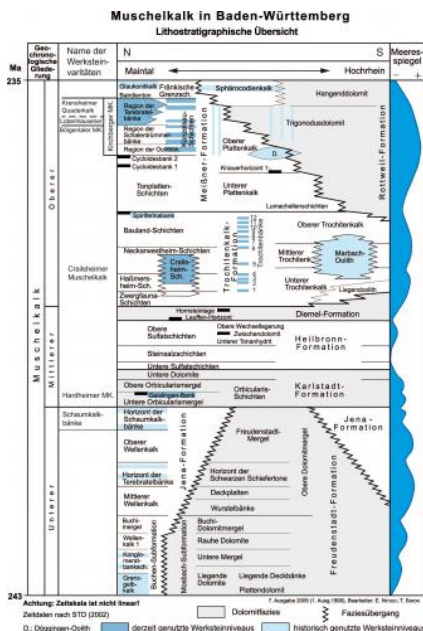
Muschelkalk in Baden-Württemberg
Lithostratigraphische Übersicht

Ma
Geo-chrono-logische Gliede-rung
Name der Werkstein-varitäten
N
S
Meeres-spiegel
Maintal
Hochrhein
235
Muschelkalk
Oberer
Mittlerer
Unterer

Kirchheimer Quaderkalk
Lobenhausener MK
Blaufelder MK
Crailsheimer Muschelkalk
Hardheimer MK
Schaumkalk-bänke

Glaukonitkalk
Fränkische Grenzschicht
Sphärocodienkalk
Hauptterebratelbank
Region der Terebratelbänke
Region der Schalentrümmerbänke
Region der Ostracodenton
Kirchheimer Quaderkalk
Hangenddolomit
Trigonodusdolomit
Oberer Plattenkalk
D.
Cycloidesbank 2
Cycloidesbank 1
Meißner-Formation
Rottweil-Formation
Kiesverhorizont 1
Tonplatten-Schichten
Unterer Plattenkalk
Lumachellenschichten
Spiriferinabank
Bauland-Schichten
Oberer Trochitenkalk
Neckarwestheim-Schichten
Mittlerer Trochitenk.
Marbach-Oolith
Crailsheim-Sch.
Trochitenkalk-Formation
Haßmersheim-Sch.
Unterer Trochitenkalk
Zwergfauna-Schichten
Liegendoolith
Hornsteinlage
Lauffen-Horizont
Diemel-Formation
Obere Sulfatschichten
Obere Wechsellagerung
Zwischendolomit
Unterer Tonanhydrit
Heilbronn-Formation
Steinsalzschichten
Untere Sulfatschichten
Untere Dolomite
Obere Orbicularismergel
Orbicularis-Schichten
Karlstadt-Formation
Geislingen-Bank
Untere Orbicularismergel
Horizont der Schaumkalkbänke
Jena-Formation
Freudenstadt-Mergel
Oberer Wellenkalk
Obere Dolomitmergel
Horizont der Schwarzen Schiefertone
Horizont der Terebratelbänke
Deckplatten
Mittlerer Wellenkalk
Wurstelbänke
Buchi-mergel
Buchi-Dolomitmergel
Wellen-kalk 1
Rauhe Dolomite
Konglo-merat-bankseh.
Untere Mergel
Grenz-gelb-kalk
Liegende Dolomite
Liegende Deckbänke
Plattendolomit
Buchi-Subformation
Mosbach-Subformation
Freudenstadt-Formation
243
Achtung: Zeitskala ist nicht linear!
Zeitdaten nach STD (2002)
7. Ausgabe 2009 (1. Ausg.1999). Bearbeiter: E. Nitsch, T. Simon
Dolomitfazies
Faziesübergang
D.: Döggingen-Oolith
derzeit genutzte Werksteinniveaus
historisch genutzte Werksteinniveaus